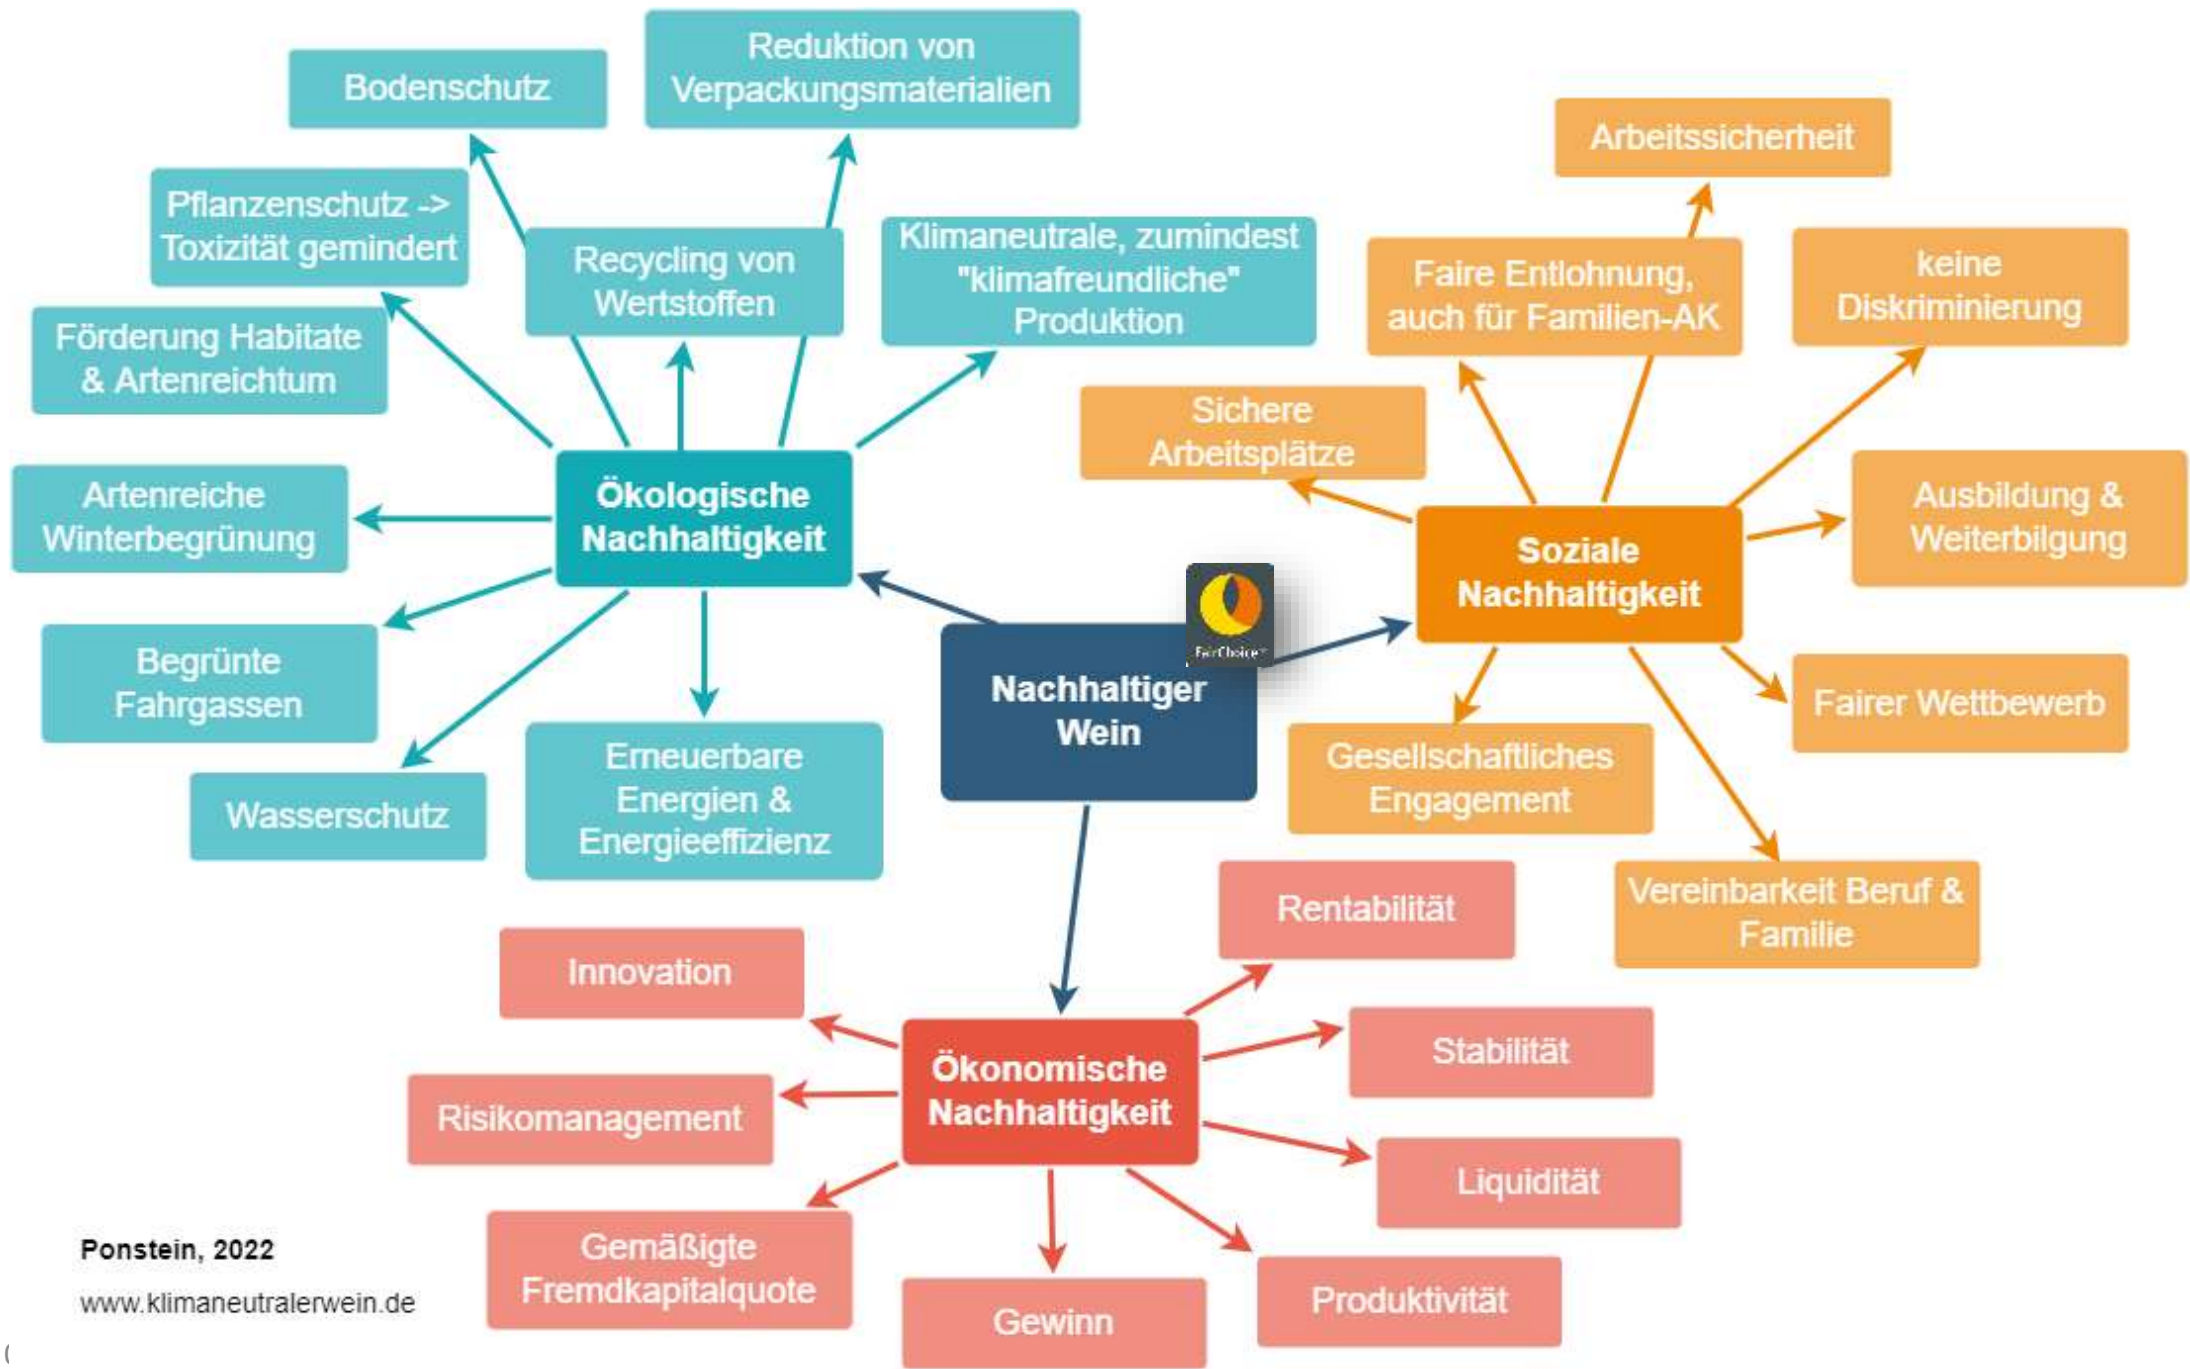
Nachhaltiger Wein

FairChoice

Ökologische Nachhaltigkeit

Bodenschutz

Reduktion von Verpackungsmaterialien

Pflanzenschutz -> Toxizität gemindert

Recycling von Wertstoffen

Klimaneutrale, zumindest "klimafreundliche" Produktion

Förderung Habitate & Artenreichtum

Artenreiche Winterbegrünung

Begrünte Fahrgassen

Wasserschutz

Erneuerbare Energien & Energieeffizienz

Soziale Nachhaltigkeit

Arbeitssicherheit

Faire Entlohnung, auch für Familien-AK

keine Diskriminierung

Sichere Arbeitsplätze

Ausbildung & Weiterbilgung

Fairer Wettbewerb

Gesellschaftliches Engagement

Vereinbarkeit Beruf & Familie

Ökonomische Nachhaltigkeit

Rentabilität

Innovation

Stabilität

Risikomanagement

Liquidität

Gemäßigte Fremdkapitalquote

Gewinn

Produktivität

Ponstein, 2022

www.klimaneutralerwein.de